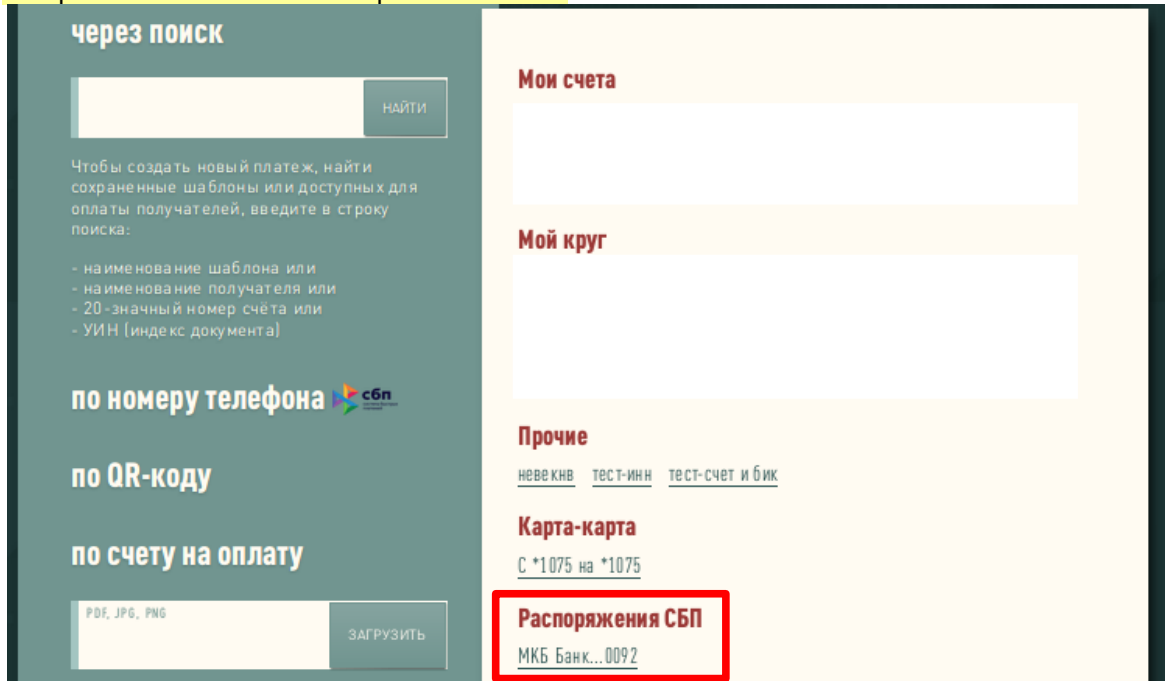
через поиск

НАЙТИ

Чтобы создать новый платеж, найти сохраненные шаблоны или доступных для оплаты получателей, введите в строку поиска:

- наименование шаблона или
- наименование получателя или
- 20-значный номер счёта или
- УИН (индекс документа)

по номеру телефона сбп

по QR-коду

по счету на оплату

PDF, JPG, PNG

ЗАГРУЗИТЬ

Мои счета

Мой круг

Прочие

невекнв тест-инн тест-счет и бик

Карта-карта

С *1075 на *1075

Распоряжения СБП

МКБ Банк...0092